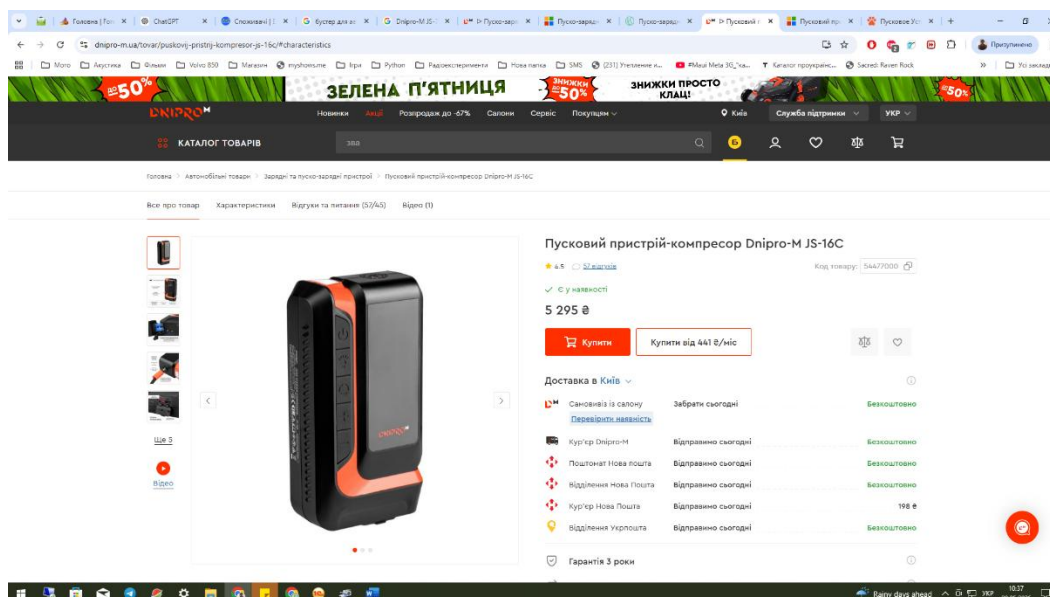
Головна | Fo... × | ChatGPT × | Споживачі | × | Бустер для ав × | Dnipro-M JS- × | Пуско-заря × | Пуско-зарядн × | Пуско-зарядн × | Пусковий × | Пусковий пр × | Пусковое Ус × | +

dnipro-m.ua/tovar/puskovij-pristrij-kompresor-js-16c/#characteristics

Призупинено

Моto | Акустика | Фільми | Volvo 850 | Магазин | myshoes.me | Ігри | Python | Радіоексперименти | Нова папка | SMS | (231) Утеплення н... | #Maui Meta 3G "ка... | Каталог проукраїнс... | Sacred: Raven Rock | Усі закладки

-50% ЗЕЛЕНА П'ЯТНИЦЯ ЗНИЖКИ -50% ЗНИЖКИ ПРОСТО КЛАЦ! -50%

DNIPRO-M Новинки Акції Розпродаж до -67% Салони Сервіс Покупцям Київ Служба підтримки УКР

КАТАЛОГ ТОВАРІВ зва

Головна > Автомобільні товари > Зарядні та пуско-зарядні пристрої > Пусковий пристрій-компресор Dnipro-M JS-16C

Все про товар Характеристики Відгуки та питання (57/45) Відео (1)

Пусковий пристрій-компресор Dnipro-M JS-16C

4.5 57 відгуків Код товару: 54477000

✓ Є у наявності

5 295 ₴

Купити Купити від 441 ₴/міс

Ще 5

Відео

Доставка в Київ

Самовивіз із салону Забрати сьогодні Безкоштовно
Перевірити наявність

Кур'єр Dnipro-M Відправимо сьогодні Безкоштовно

Поштомат Нова пошта Відправимо сьогодні Безкоштовно

Відділення Нова Пошта Відправимо сьогодні Безкоштовно

Кур'єр Нова Пошта Відправимо сьогодні 198 ₴

Відділення Укрпошта Відправимо сьогодні Безкоштовно

Гарантія 3 роки

Rainy days ahead УКР 10:37